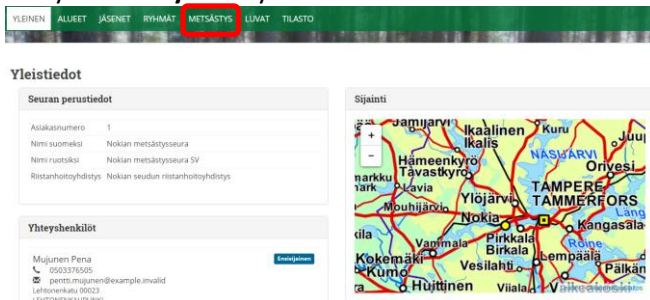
YLEINEN ALUEET JÄSENET RYHMÄT METSÄSTYS LUVAT TILASTO

Yleistiedot

Seuran perustiedot

| | |
|---|---|
| Asiakasnumero | 1 |
| Nimi suomeksi | Nokian metsästysseura |
| Nimi ruotsiksi | Nokian metsästysseura SV |
| Riistanhoitoyhdistys | Nokian seudun riistanhoitoyhdistys |

Yhteyshenkilöt

Mujunen Pena
Ensisijainen
0503376505
pentti.mujunen@example.invalid
Lehtonenkatu 00023
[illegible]

Sijainti

+
−

Ikaalinen
Ikalis
Hämeenkyrö
Tavastkyro
markku
Lavia
Mouhijärvi
Näsijärvi
Orivesi
Ylöjärvi
TAMPERE
TAMMERFORS
Nokia
Pirkkala
Birkala
Kangasala
Vammala
Kokemäki
Vesilahti
Lempäälä
Roine
Huittinen
Viiala
Pälkäne